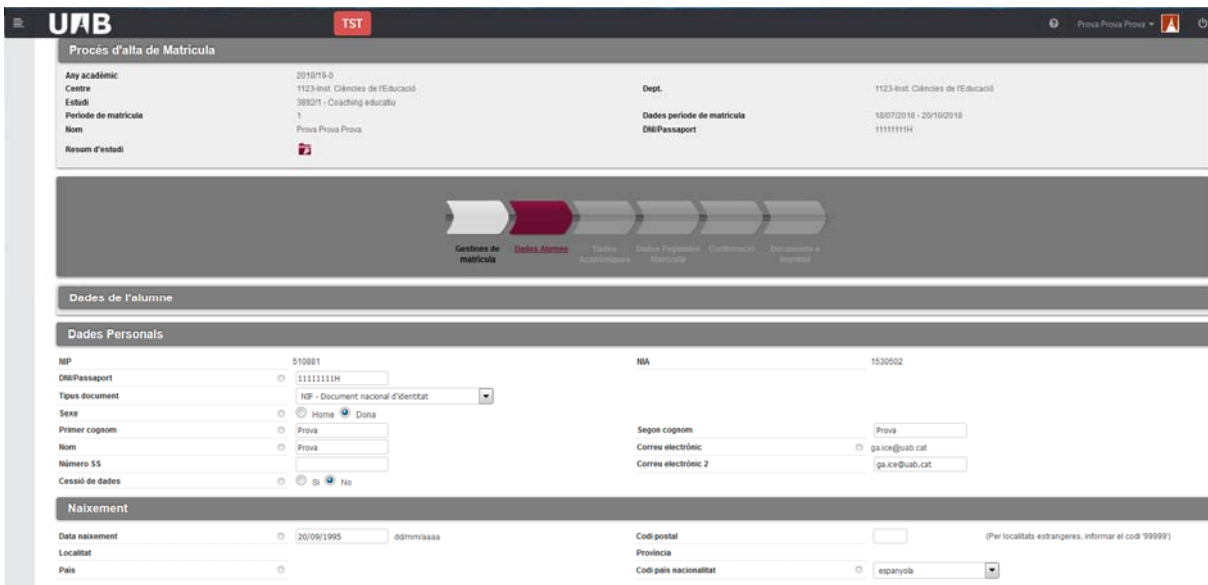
UAB TST Prova Prova Prova

Procés d'alta de Matrícula

Any acadèmic 2018/19-0
Centre 1123-Inst. Ciències de l'Educació
Dept. 1123-Inst. Ciències de l'Educació
Estudi 3892/1 - Coaching educatiu
Període de matrícula 1
Dades període de matrícula 18/07/2018 - 20/10/2018
Nom Prova Prova Prova
DNI/Passaport 11111111H
Resum d'estudi

Gestions de matrícula
Dades Alumne
Dades Acadèmiques
Dades Pagament Matrícula
Confirmació
Documents a imprimir

Dades de l'alumne

Dades Personals

NIP 510881
NIA 1530502
DNI/Passaport 11111111H
Tipus document NIF - Document nacional d'identitat
Sexe Home Dona
Primer cognom Prova
Segon cognom Prova
Nom Prova
Correu electrònic ga.ice@uab.cat
Número SS
Correu electrònic 2 ga.ice@uab.cat
Cessió de dades Sí No

Naixement

Data naixement 20/09/1995 dd/mm/aaaa
Codi postal
(Per localitats estrangeres, informar el codi '99999')
Localitat
Província
País
Codi país nacionalitat espanyola